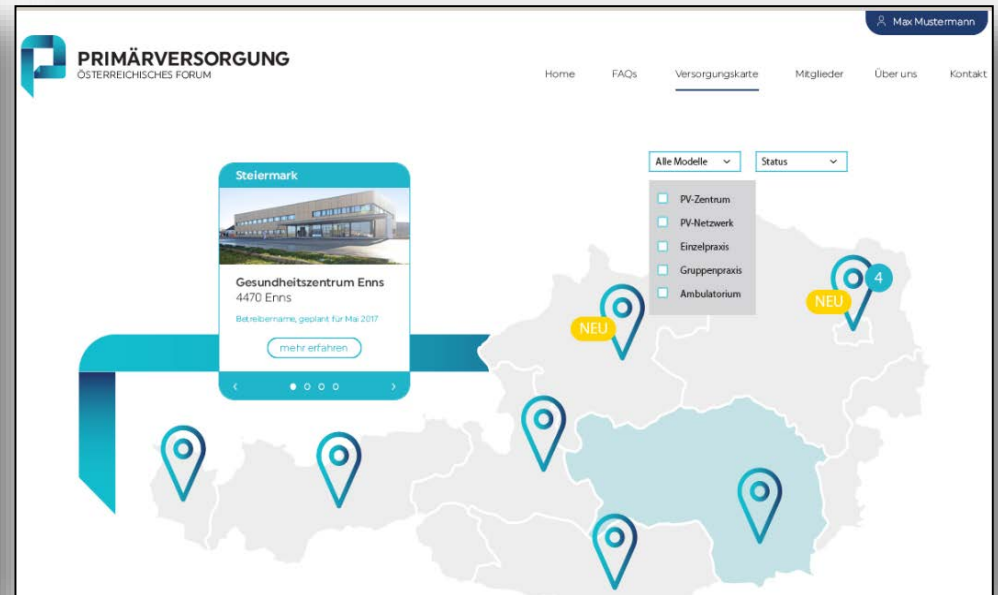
Max Mustermann

PRIMÄRVERSORGUNG
ÖSTERREICHISCHES FORUM

Home FAQs Versorgungskarte Mitglieder Über uns Kontakt

Alle Modelle
Status

PV-Zentrum
PV-Netzwerk
Einzelpraxis
Gruppenpraxis
Ambulatorium

Steiermark

Gesundheitszentrum Enns
4470 Enns

Betreibername, geplant für Mai 2017

mehr erfahren

‹ ›

NEU

NEU

4